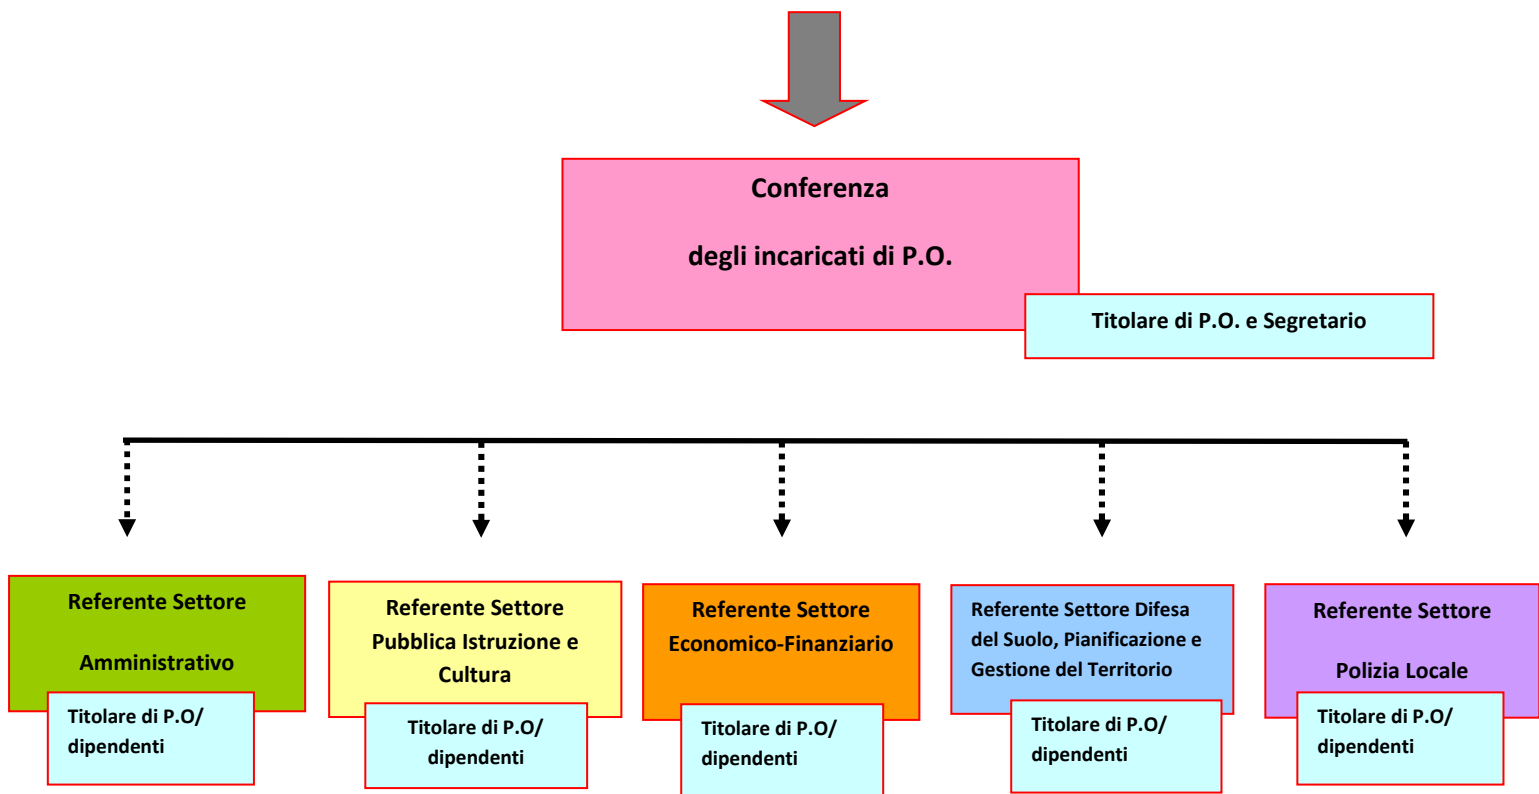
Conferenza

degli incaricati di P.O.

Titolare di P.O. e Segretario

Referente Settore

Amministrativo

Titolare di P.O/ dipendenti

Referente Settore Pubblica Istruzione e Cultura

Titolare di P.O/ dipendenti

Referente Settore Economico-Finanziario

Titolare di P.O/ dipendenti

Referente Settore Difesa del Suolo, Pianificazione e Gestione del Territorio

Titolare di P.O/ dipendenti

Referente Settore

Polizia Locale

Titolare di P.O/ dipendenti